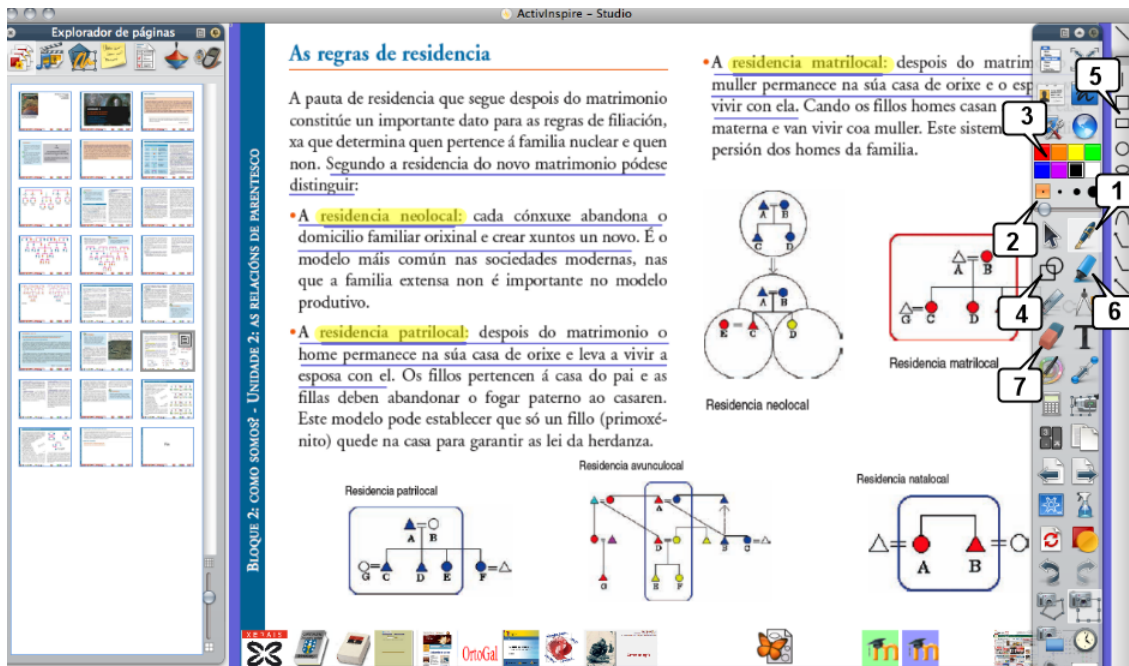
ActivInspire - Studio

Explorador de páginas

As regras de residencia

A pauta de residencia que segue despois do matrimonio constitúe un importante dato para as regras de filiación, xa que determina quen pertence á familia nuclear e quen non. Segundo a residencia do novo matrimonio pódese distinguir:

• A residencia neolocal: cada cónxuxe abandona o domicilio familiar orixinal e crear xuntos un novo. É o modelo máis común nas sociedades modernas, nas que a familia extensa non é importante no modelo produtivo.

• A residencia patrilocal: despois do matrimonio o home permanece na súa casa de orixe e leva a vivir a esposa con el. Os fillos pertencen á casa do pai e as fillas deben abandonar o fogar paterno ao casaren. Este modelo pode establecer que só un fillo (primoxénito) quede na casa para garantir as lei da herdanza.

• A residencia matrilocal: despois do matrim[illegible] muller permanece na súa casa de orixe e o esp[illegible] vivir con ela. Cando os fillos homes casan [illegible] materna e van vivir coa muller. Este sistem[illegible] persión dos homes da familia.

Bloque 2: como somos? - Unidade 2: as relacións de parentesco

Residencia neolocal

Residencia matrilocal

Residencia patrilocal

Residencia avunculocal

Residencia natalocal

A B C D E F G

1 2 3 4 5 6 7

OrtoGal